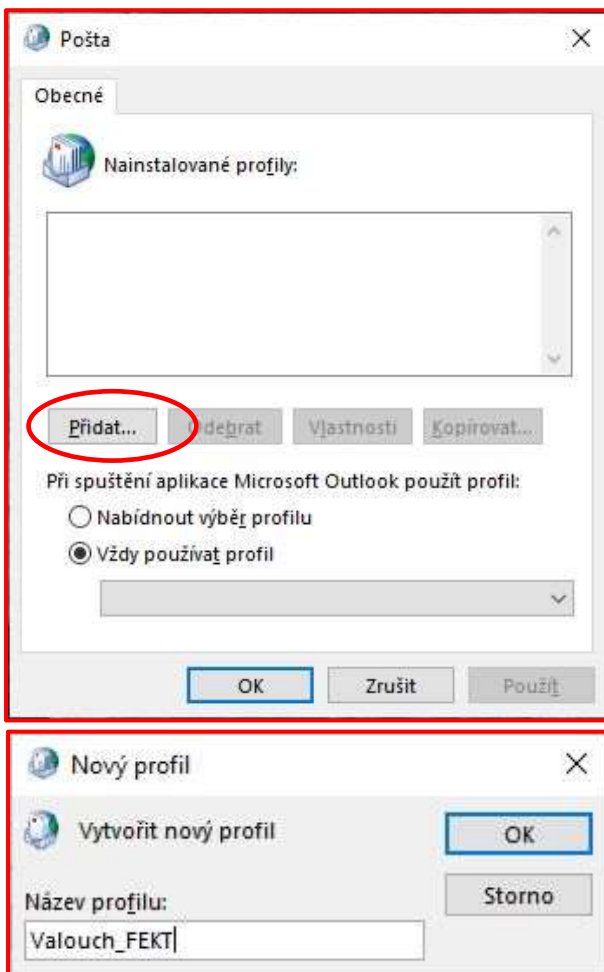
Pošta

Obecné

Nainstalované profily:

Přidat...

Odebrat

Vlastnosti

Kopírovat...

Při spuštění aplikace Microsoft Outlook použít profil:

Nabídnout výběr profilu

Vždy používat profil

OK

Zrušit

Použít

Nový profil

Vytvořit nový profil

OK

Storno

Název profilu:

Valouch_FEKT